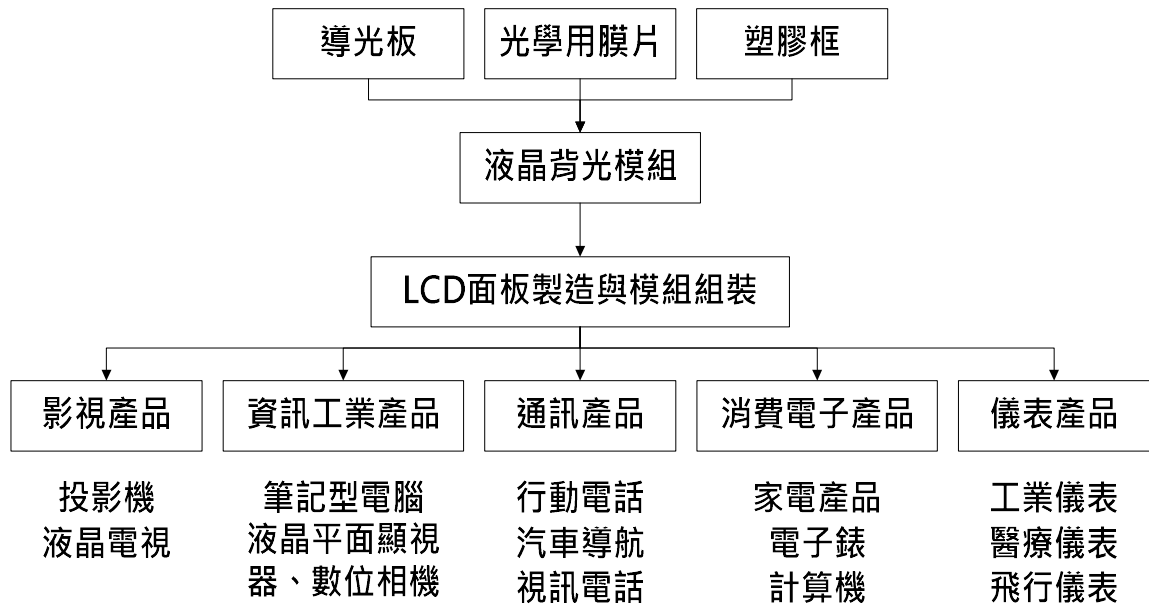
導光板

光學用膜片

塑膠框

液晶背光模組

LCD面板製造與模組組裝

影視產品

資訊工業產品

通訊產品

消費電子產品

儀表產品

投影機
液晶電視

筆記型電腦
液晶平面顯視器、數位相機

行動電話
汽車導航
視訊電話

家電產品
電子錶
計算機

工業儀表
醫療儀表
飛行儀表